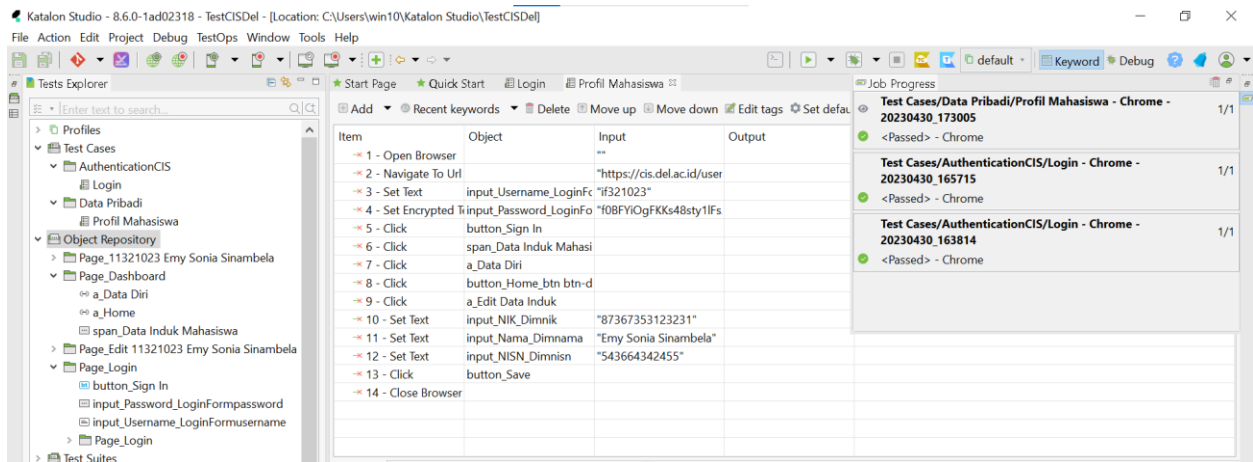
Katalon Studio - 8.6.0-1ad02318 - TestCISDel - [Location: C:\Users\win10\Katalon Studio\TestCISDel]

File Action Edit Project Debug TestOps Window Tools Help

default Keyword Debug

Tests Explorer

Enter text to search...

Profiles
Test Cases
AuthenticationCIS
Login
Data Pribadi
Profil Mahasiswa
Object Repository
Page_11321023 Emy Sonia Sinambela
Page_Dashboard
a_Data Diri
a_Home
span_Data Induk Mahasiswa
Page_Edit 11321023 Emy Sonia Sinambela
Page_Login
button_Sign In
input_Password_LoginFormpassword
input_Username_LoginFormusername
Page_Login
Test Suites

Start Page Quick Start Login Profil Mahasiswa

Add Recent keywords Delete Move up Move down Edit tags Set defau

| Item | Object | Input | Output |
|---|---|---|---|
| 1 - Open Browser | | "" | |
| 2 - Navigate To Url | | "https://cis.del.ac.id/user | |
| 3 - Set Text | input_Username_LoginFc | "if321023" | |
| 4 - Set Encrypted Te | input_Password_LoginFo | "f0BFYiOgFKKs48sty1lFs | |
| 5 - Click | button_Sign In | | |
| 6 - Click | span_Data Induk Mahasi | | |
| 7 - Click | a_Data Diri | | |
| 8 - Click | button_Home_btn btn-d | | |
| 9 - Click | a_Edit Data Induk | | |
| 10 - Set Text | input_NIK_Dimnik | "87367353123231" | |
| 11 - Set Text | input_Nama_Dimnama | "Emy Sonia Sinambela" | |
| 12 - Set Text | input_NISN_Dimnisn | "543664342455" | |
| 13 - Click | button_Save | | |
| 14 - Close Browser | | | |

Job Progress

Test Cases/Data Pribadi/Profil Mahasiswa - Chrome - 20230430_173005 1/1
<Passed> - Chrome

Test Cases/AuthenticationCIS/Login - Chrome - 20230430_165715 1/1
<Passed> - Chrome

Test Cases/AuthenticationCIS/Login - Chrome - 20230430_163814 1/1
<Passed> - Chrome